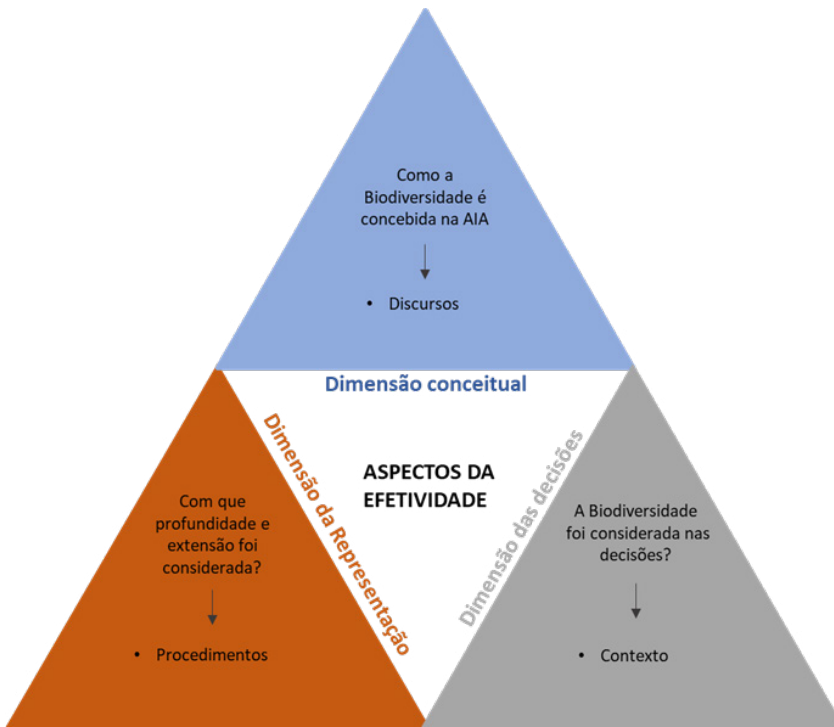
Como a Biodiversidade é concebida na AIA

• Discursos

Dimensão conceitual

Dimensão da Representação

ASPECTOS DA EFETIVIDADE

Dimensão das decisões

Com que profundidade e extensão foi considerada?

• Procedimentos

A Biodiversidade foi considerada nas decisões?

• Contexto